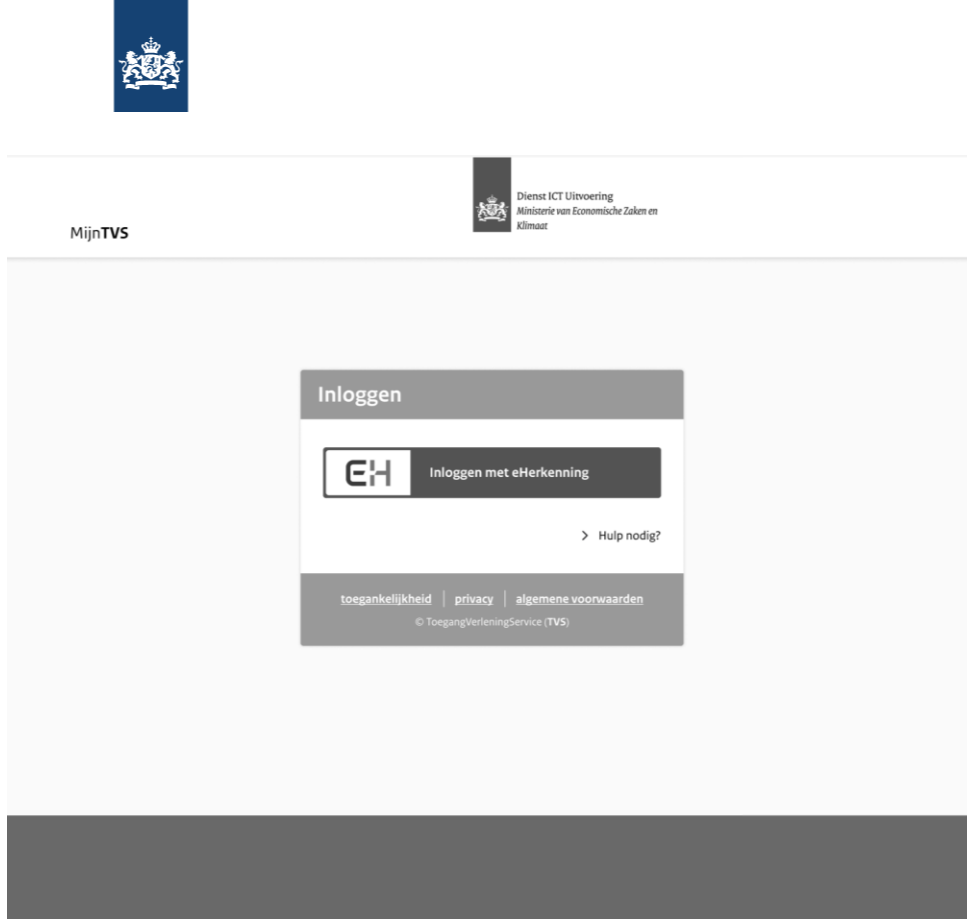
MijnTVS

Dienst ICT Uitvoering
Ministerie van Economische Zaken en Klimaat

Inloggen

EH Inloggen met eHerkenning

> Hulp nodig?

toegankelijkheid | privacy | algemene voorwaarden
© ToegangVerleningService (TVS)